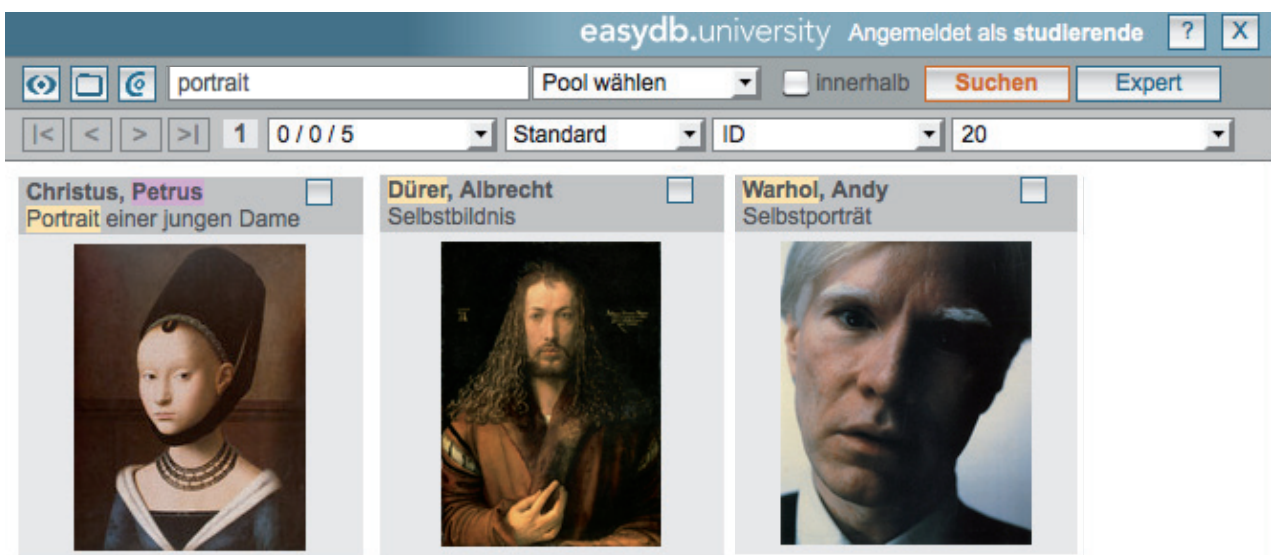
easydb.university Angemeldet als studierende ? X

portrait Pool wählen innerhalb Suchen Expert

|< < > >| 1 0 / 0 / 5 Standard ID 20

Christus, Petrus
Portrait einer jungen Dame

Dürer, Albrecht
Selbstbildnis

Warhol, Andy
Selbstporträt